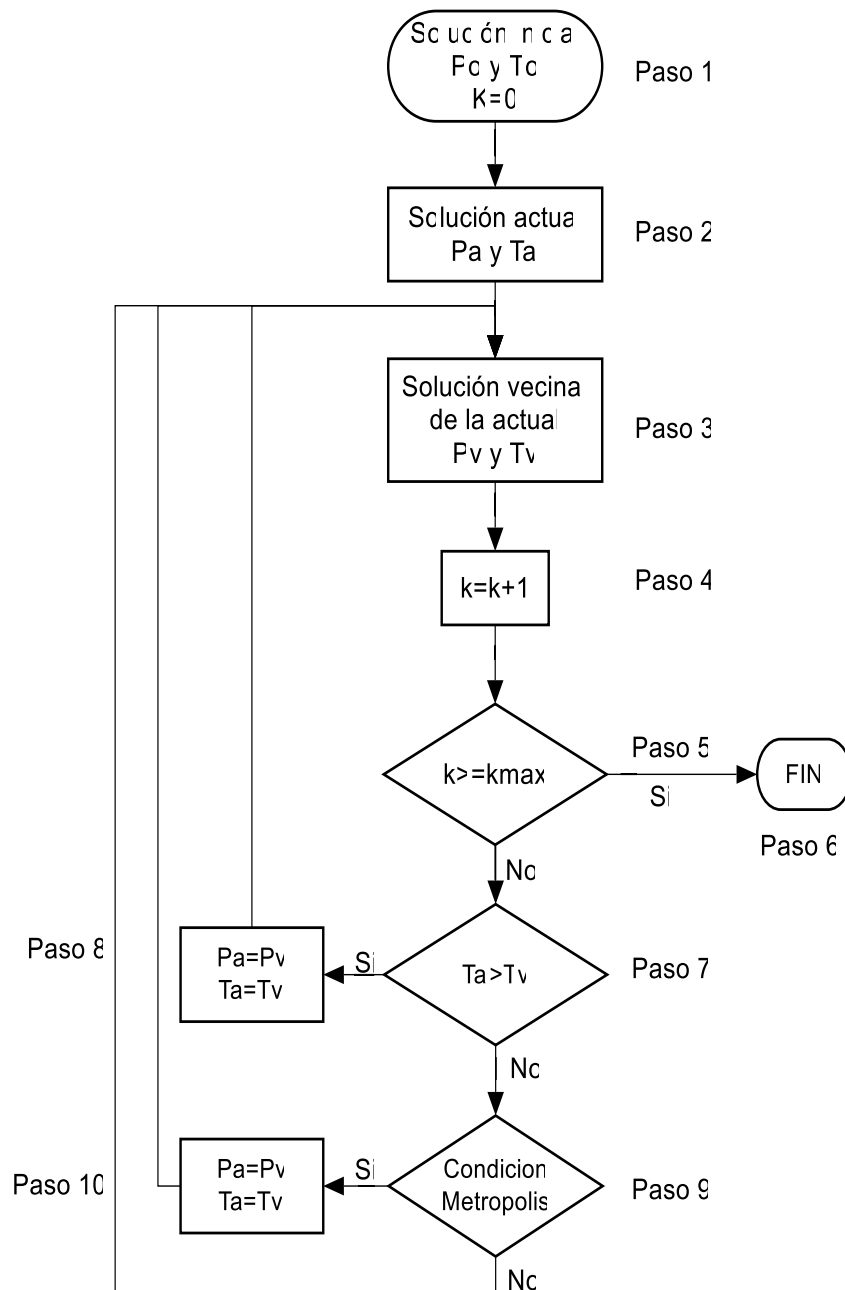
Solución inicial
Po y To
K=0

Paso 1

Solución actual
Pa y Ta

Paso 2

Solución vecina
de la actual
Pv y Tv

Paso 3

k=k+1

Paso 4

k>=kmax

Paso 5

Si

FIN

Paso 6

No

Paso 8

Pa=Pv
Ta=Tv

Si

Ta>Tv

Paso 7

No

Paso 10

Pa=Pv
Ta=Tv

Si

Condicion
Metropolis

Paso 9

No